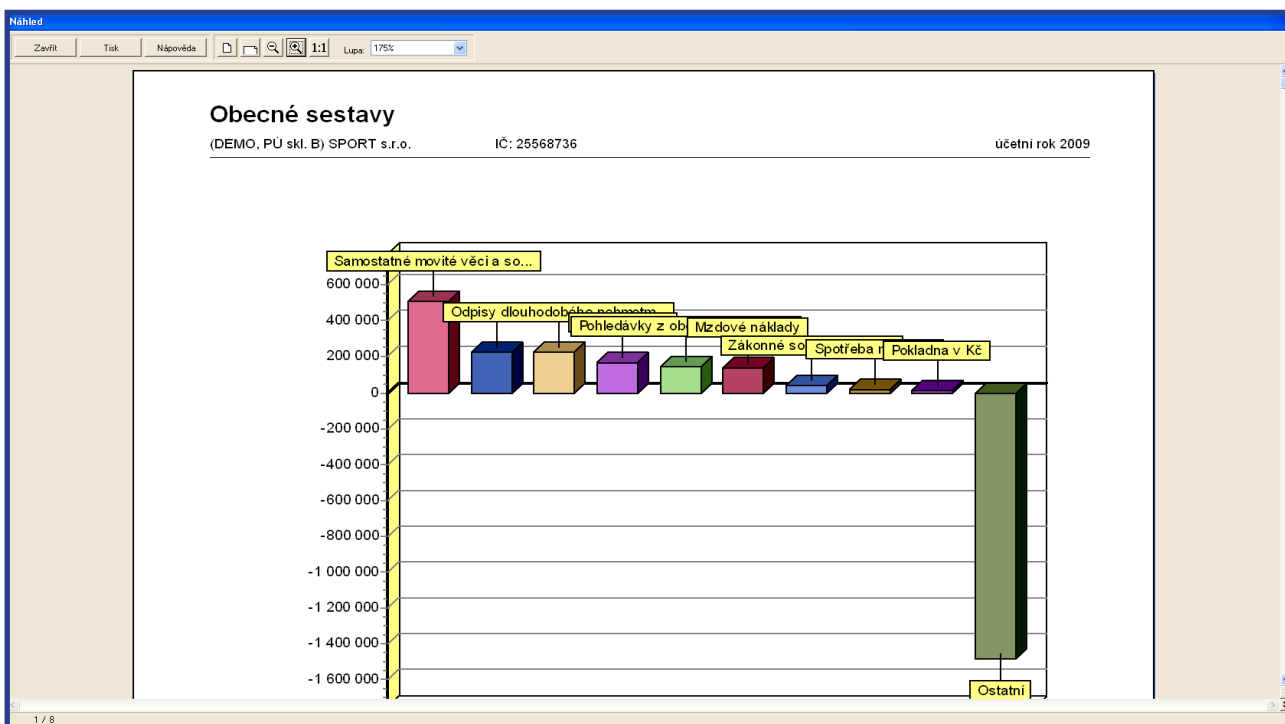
Náhled

Zavřít Tisk Nápověda 1:1 Lupa: 175%

Obecné sestavy

(DEMO, PÚ skl. B) SPORT s.r.o. IČ: 25568736 účetní rok 2009

Samostatné movité věci a so...
Odpisy dlouhodobého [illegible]
Pohledávky z ob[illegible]
Mzdové náklady
Zákonné so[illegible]
Spotřeba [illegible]
Pokladna v Kč
Ostatní

600 000
400 000
200 000
0
-200 000
-400 000
-600 000
-800 000
-1 000 000
-1 200 000
-1 400 000
-1 600 000

1 / 8